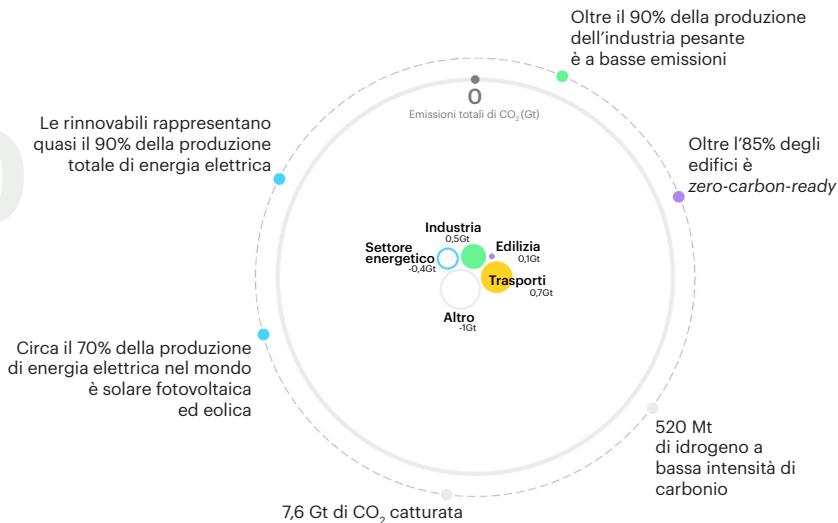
Oltre il 90% della produzione dell’industria pesante è a basse emissioni

0
Emissioni totali di $CO_2$ (Gt)

Le rinnovabili rappresentano quasi il 90% della produzione totale di energia elettrica

Oltre l’85% degli edifici è zero-carbon-ready

Industria
0,5Gt

Settore energetico
-0,4Gt

Edilizia
0,1Gt

Trasporti
0,7Gt

Altro
-1Gt

Circa il 70% della produzione di energia elettrica nel mondo è solare fotovoltaica ed eolica

520 Mt di idrogeno a bassa intensità di carbonio

7,6 Gt di $CO_2$ catturata